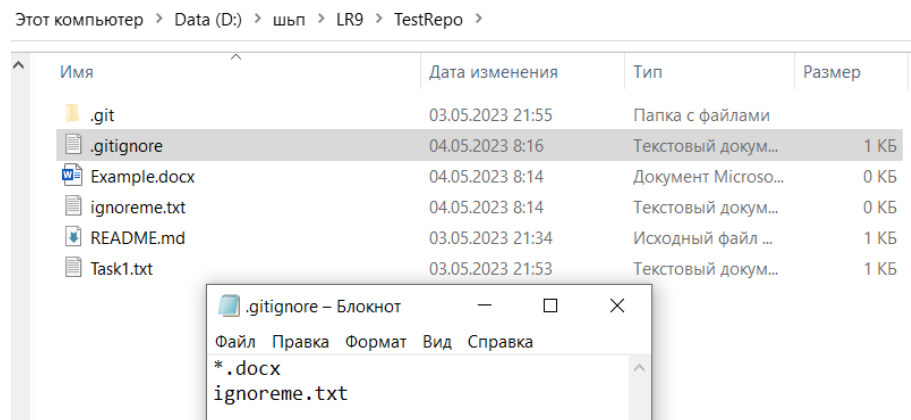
Этот компьютер > Data (D:) > шьп > LR9 > TestRepo >

| Имя | Дата изменения | Тип | Размер |
|---|---|---|---|
| .git | 03.05.2023 21:55 | Папка с файлами | |
| .gitignore | 04.05.2023 8:16 | Текстовый докум... | 1 КБ |
| Example.docx | 04.05.2023 8:14 | Документ Microso... | 0 КБ |
| ignoreme.txt | 04.05.2023 8:14 | Текстовый докум... | 0 КБ |
| README.md | 03.05.2023 21:34 | Исходный файл ... | 1 КБ |
| Task1.txt | 03.05.2023 21:53 | Текстовый докум... | 1 КБ |

.gitignore – Блокнот

Файл Правка Формат Вид Справка

*.docx
ignoreme.txt